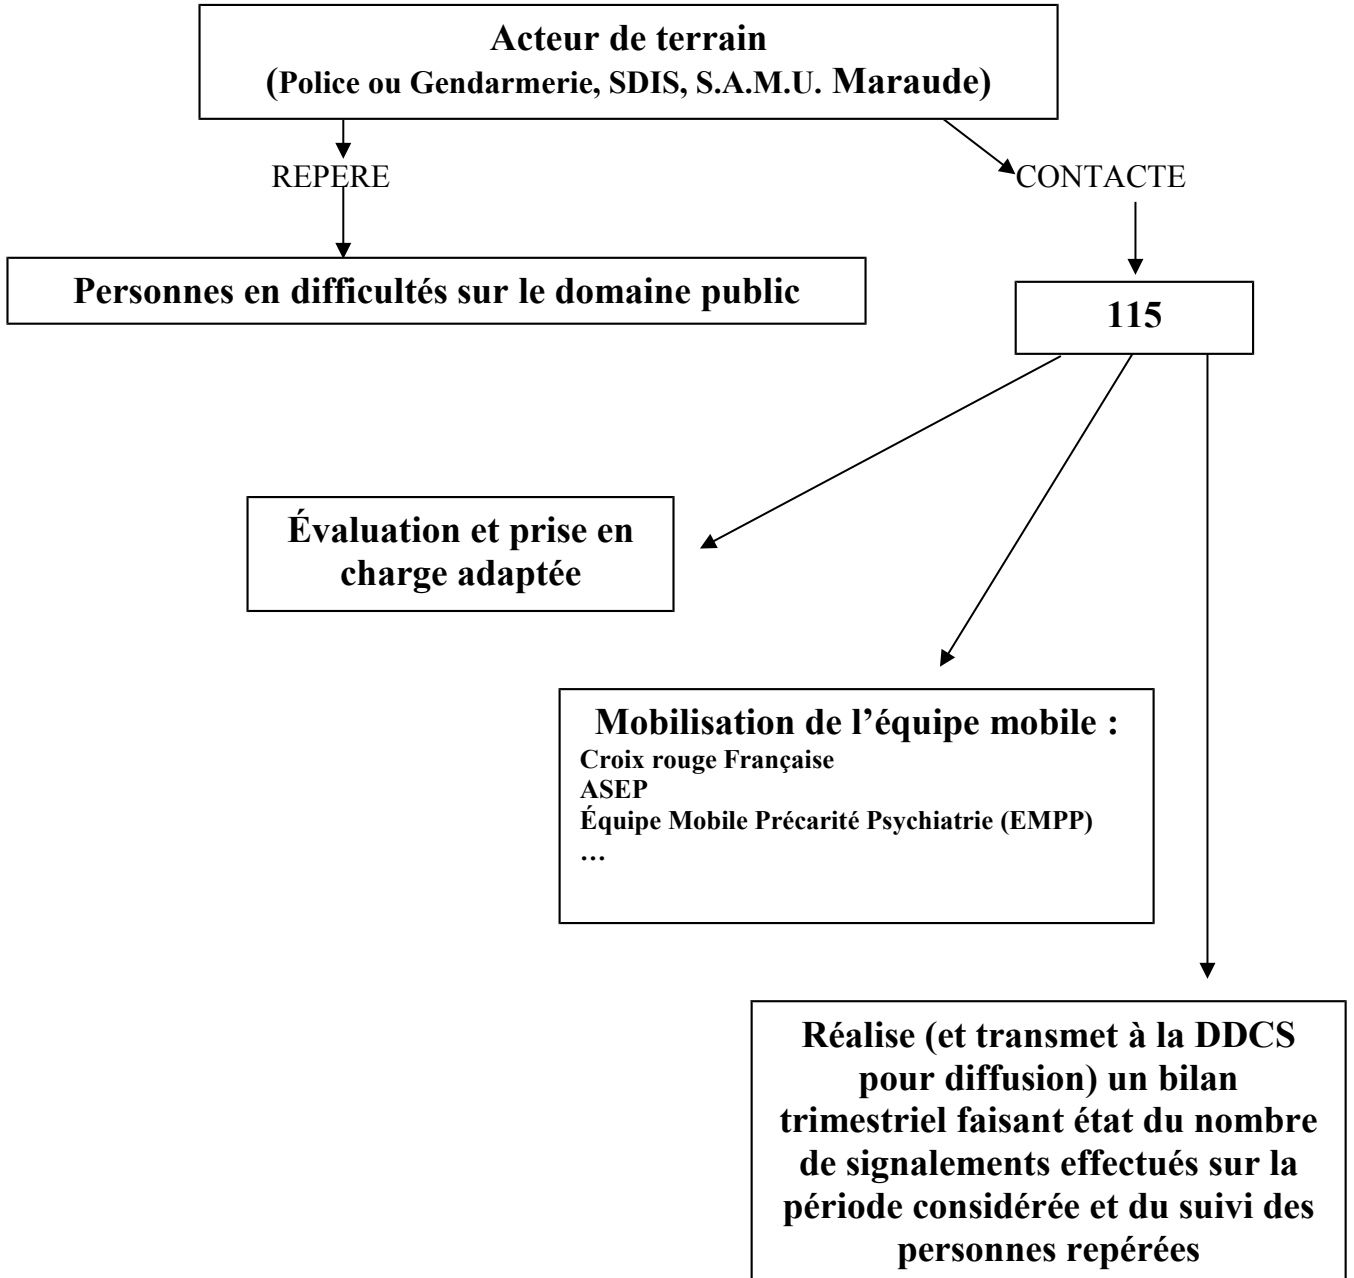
Acteur de terrain
(Police ou Gendarmerie, SDIS, S.A.M.U. Maraude)

REPERE

CONTACTE

Personnes en difficultés sur le domaine public

115

Évaluation et prise en charge adaptée

Mobilisation de l'équipe mobile :
Croix rouge Française
ASEP
Équipe Mobile Précarité Psychiatrie (EMPP)
…

Réalise (et transmet à la DDCS pour diffusion) un bilan trimestriel faisant état du nombre de signalements effectués sur la période considérée et du suivi des personnes repérées